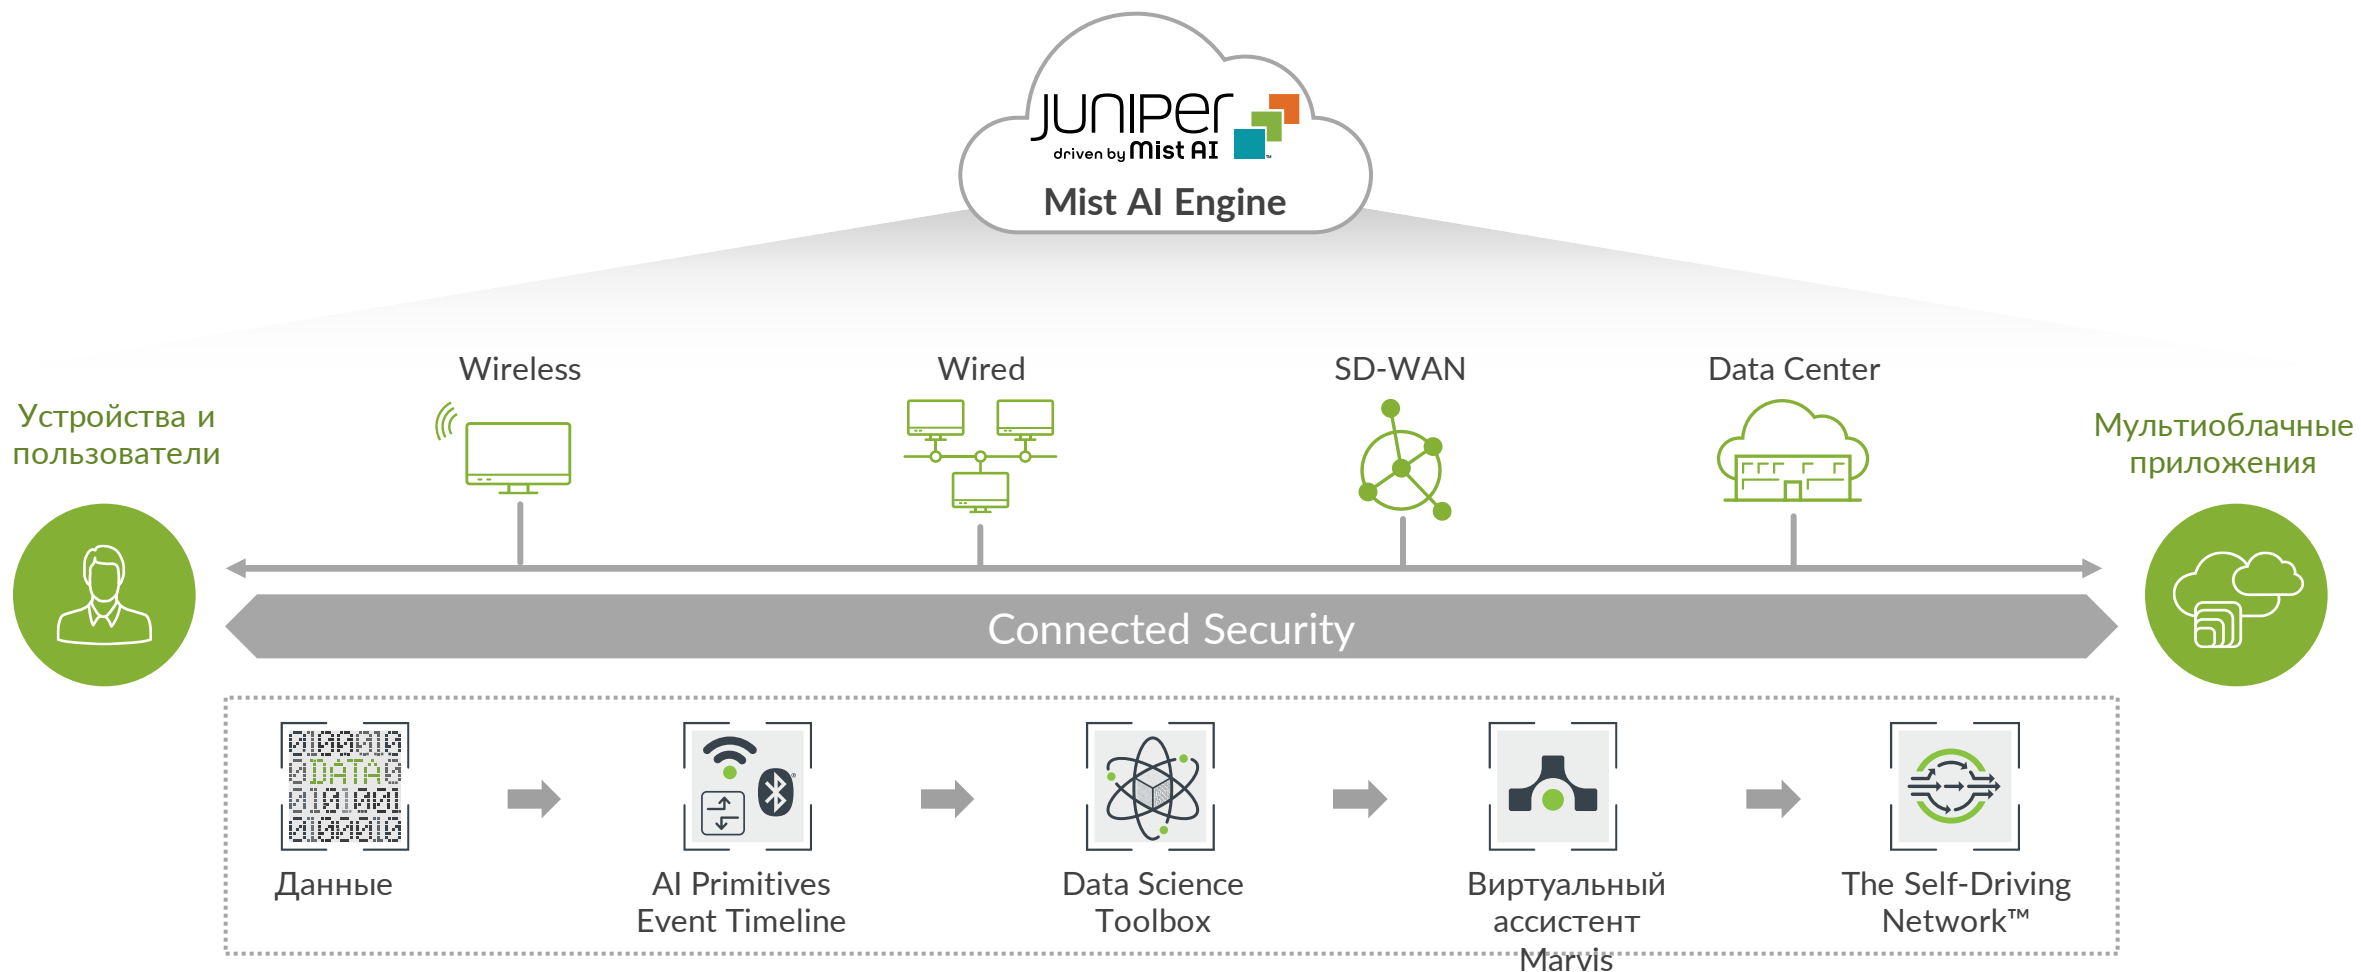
JUNIPer
driven by Mist AI
Mist AI Engine

Wireless

Wired

SD-WAN

Data Center

Устройства и пользователи

Мультиоблачные приложения

Connected Security

0100010
0DATA0
0101001
0100010

Данные

AI Primitives Event Timeline

Data Science Toolbox

Виртуальный ассистент Marvis

The Self-Driving Network™